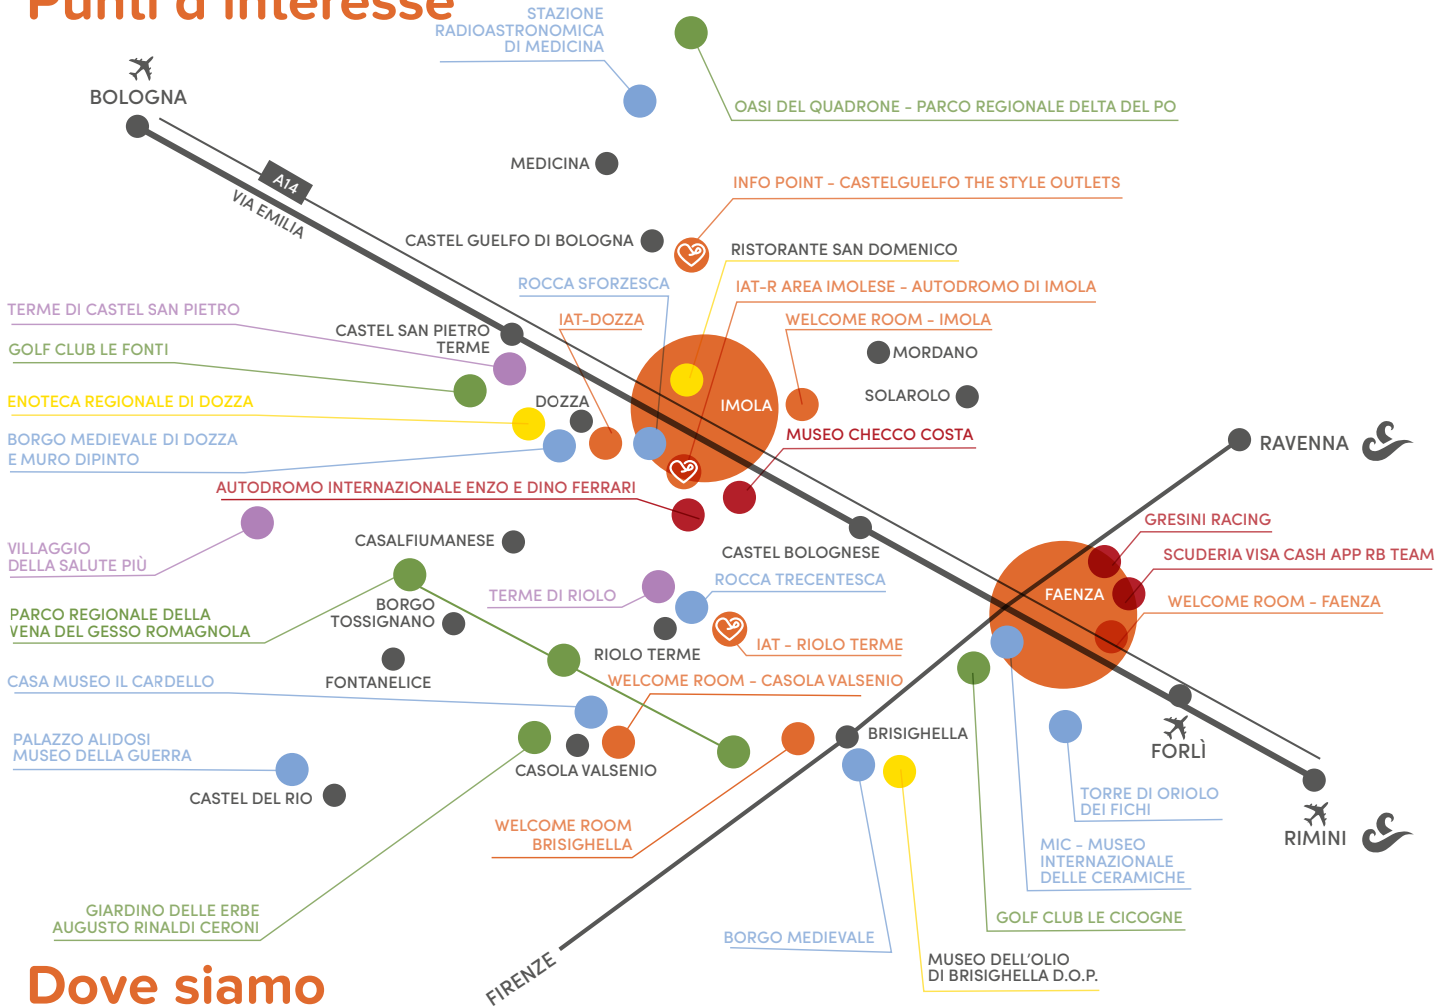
Punti d'interesse

STAZIONE RADIOASTRONOMICA DI MEDICINA

OASI DEL QUADRONE - PARCO REGIONALE DELTA DEL PO

BOLOGNA

A14

VIA EMILIA

MEDICINA

INFO POINT - CASTELGUELFO THE STYLE OUTLETS

CASTEL GUELFO DI BOLOGNA

RISTORANTE SAN DOMENICO

ROCCA SFORZESCA

IAT-R AREA IMOLESE - AUTODROMO DI IMOLA

TERME DI CASTEL SAN PIETRO

IAT-DOZZA

WELCOME ROOM - IMOLA

CASTEL SAN PIETRO TERME

GOLF CLUB LE FONTI

MORDANO

ENOTECA REGIONALE DI DOZZA

DOZZA

IMOLA

SOLAROLO

BORGO MEDIEVALE DI DOZZA E MURO DIPINTO

MUSEO CHECCO COSTA

RAVENNA

AUTODROMO INTERNAZIONALE ENZO E DINO FERRARI

GRESINI RACING

VILLAGGIO DELLA SALUTE PIÙ

CASALFIUMANESE

CASTEL BOLOGNESE

SCUDERIA VISA CASH APP RB TEAM

FAENZA

ROCCA TRECENTESCA

TERME DI RIOLO

WELCOME ROOM - FAENZA

BORGO TOSSIGNANO

PARCO REGIONALE DELLA VENA DEL GESSO ROMAGNOLA

IAT - RIOLO TERME

RIOLO TERME

FONTANELICE

CASA MUSEO IL CARDELLO

WELCOME ROOM - CASOLA VALSENIO

FORLÌ

PALAZZO ALIDOSI MUSEO DELLA GUERRA

BRISIGHELLA

CASOLA VALSENIO

RIMINI

CASTEL DEL RIO

TORRE DI ORIOLO DEI FICHI

WELCOME ROOM BRISIGHELLA

MIC - MUSEO INTERNAZIONALE DELLE CERAMICHE

GIARDINO DELLE ERBE AUGUSTO RINALDI CERONI

GOLF CLUB LE CICOGNE

BORGO MEDIEVALE

MUSEO DELL'OLIO DI BRISIGHELLA D.O.P.

FIRENZE

Dove siamo